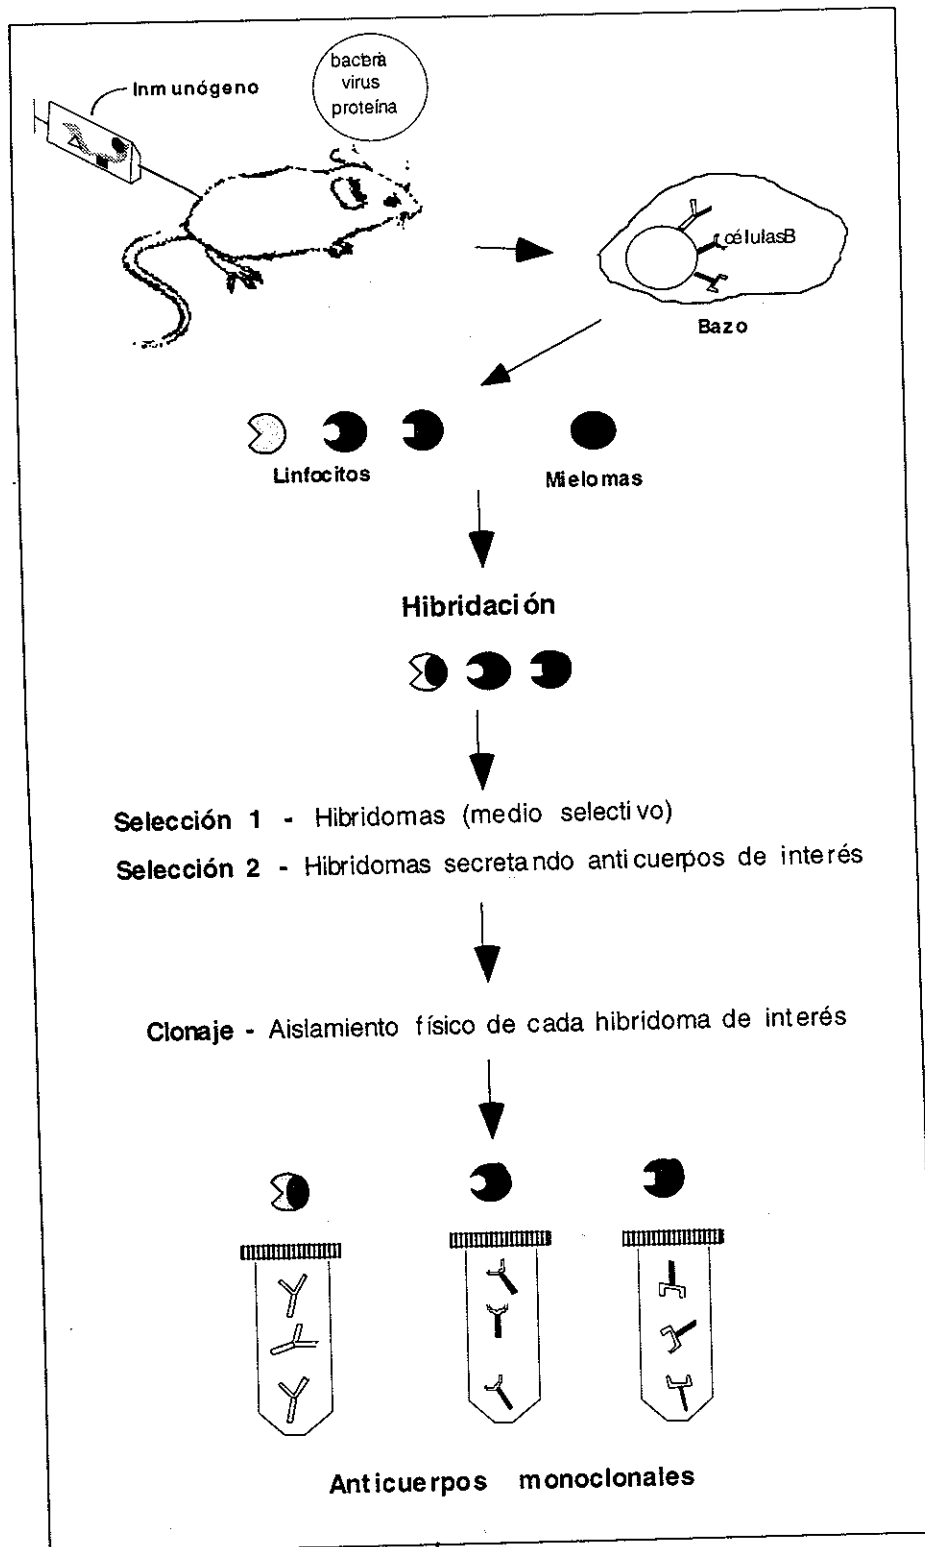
Inmunógeno

bacteria
virus
proteína

células B

Bazo

Linfocitos

Mielomas

Hibridación

Selección 1 - Hibridomas (medio selectivo)

Selección 2 - Hibridomas secretando anticuerpos de interés

Clonaje - Aislamiento físico de cada hibridoma de interés

Anticuerpos monoclonales